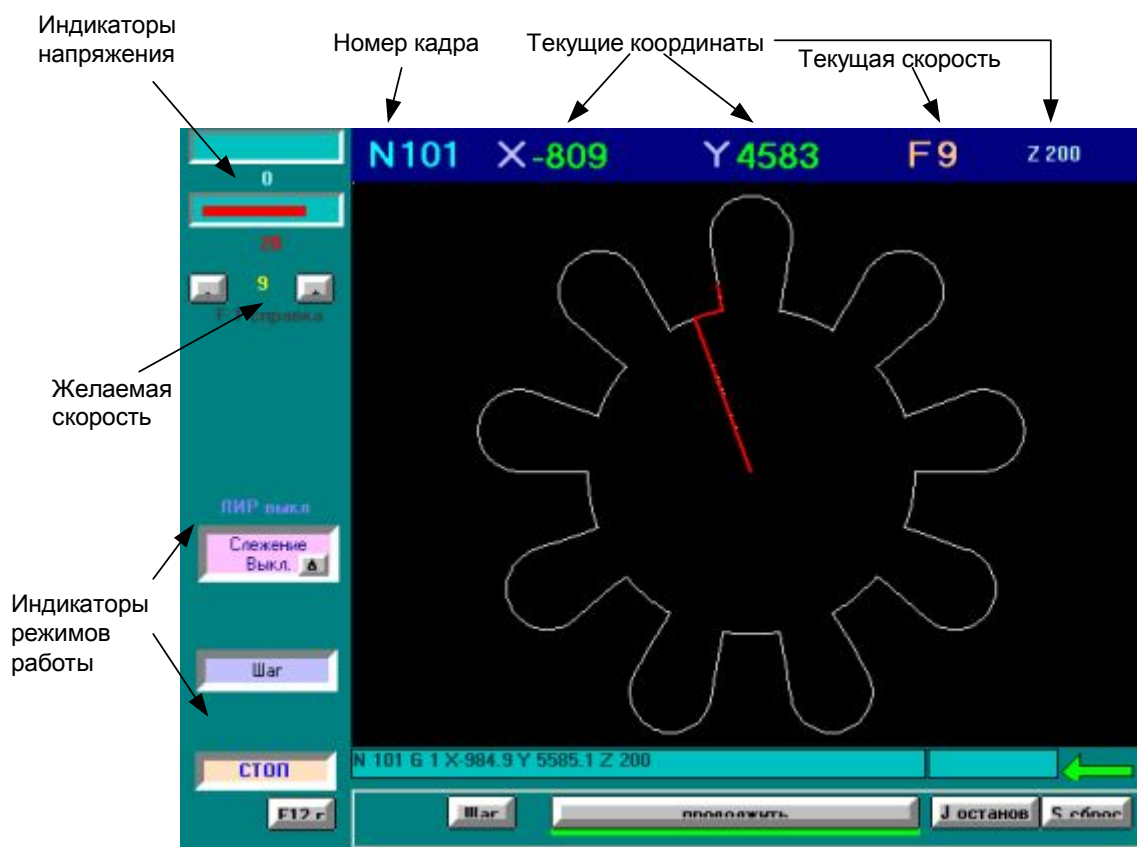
Индикаторы напряжения

Номер кадра

Текущие координаты

Текущая скорость

N101 X-809 Y4583 F9 Z 200

0

20

- 9 +

F - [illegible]правка

Желаемая скорость

ЛИР выкл

Слежение Выкл. A

Индикаторы режимов работы

Шаг

СТОП

F12 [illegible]

N 101 G 1 X-984.9 Y 5585.1 Z 200

Шаг

продолжить

J останов

S сброс